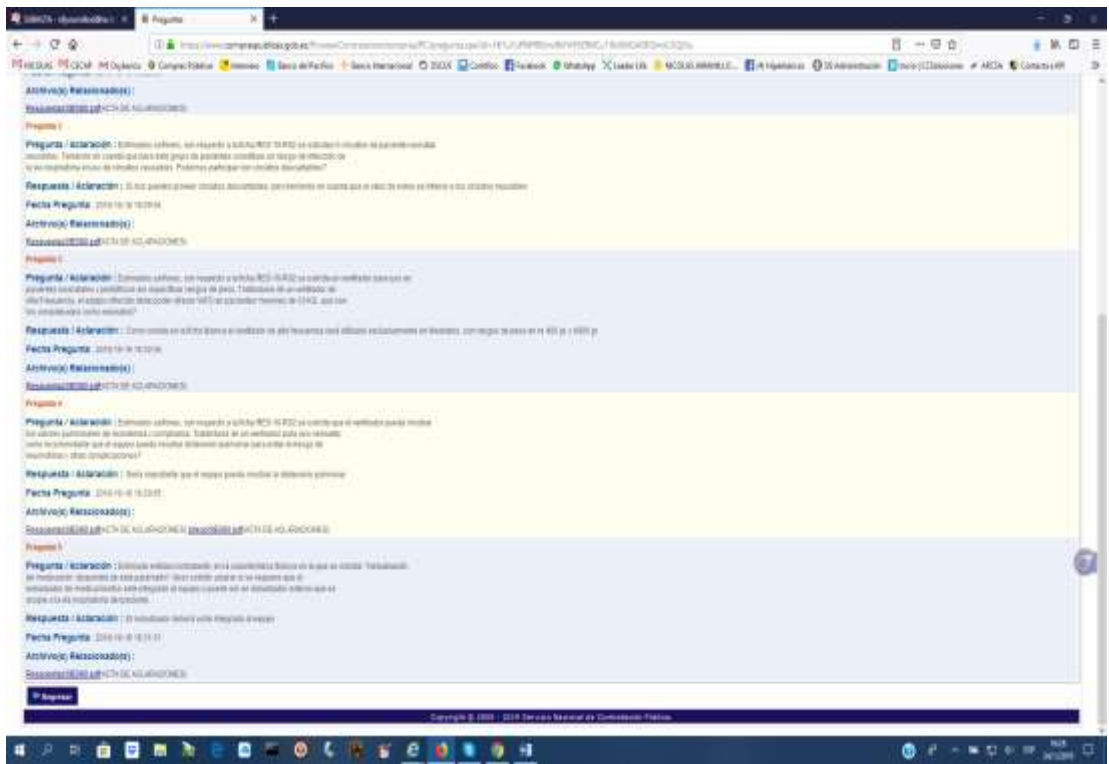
Archivo(s) Relacionado(s):

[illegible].pdf ACTA DE ACLARACIONES

Pregunta 2

Pregunta / Aclaración : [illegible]

Respuesta / Aclaración : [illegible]

Fecha Pregunta : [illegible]

Archivo(s) Relacionado(s):

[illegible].pdf ACTA DE ACLARACIONES

Pregunta 3

Pregunta / Aclaración : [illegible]

Respuesta / Aclaración : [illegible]

Fecha Pregunta : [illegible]

Archivo(s) Relacionado(s):

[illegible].pdf ACTA DE ACLARACIONES

Pregunta 4

Pregunta / Aclaración : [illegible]

Respuesta / Aclaración : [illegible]

Fecha Pregunta : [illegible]

Archivo(s) Relacionado(s):

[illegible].pdf ACTA DE ACLARACIONES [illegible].pdf ACTA DE ACLARACIONES

Pregunta 5

Pregunta / Aclaración : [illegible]

Respuesta / Aclaración : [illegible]

Fecha Pregunta : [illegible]

Archivo(s) Relacionado(s):

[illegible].pdf ACTA DE ACLARACIONES

Regresar

Copyright © 2009 - 2019 Servicio Nacional de Contratación Pública